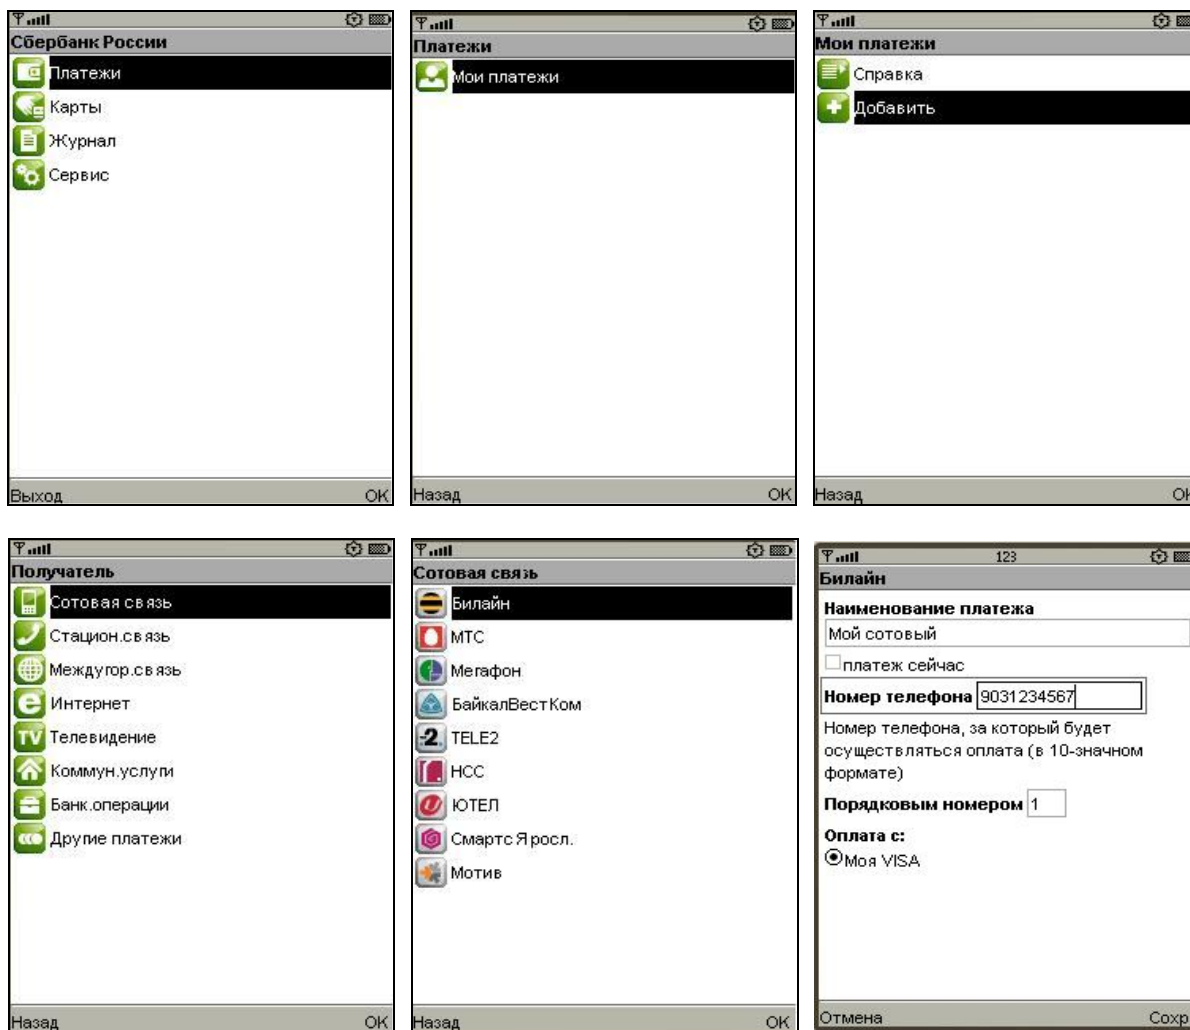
Сбербанк России
Платежи
Карты
Журнал
Сервис
Выход OK

Платежи
Мои платежи
Назад OK

Мои платежи
Справка
Добавить
Назад OK

Получатель
Сотовая связь
Стацион.связь
Междугор.связь
Интернет
Телевидение
Коммун.услуги
Банк.операции
Другие платежи
Назад OK

Сотовая связь
Билайн
МТС
Мегафон
БайкалВестКом
TELE2
НСС
ЮТЕЛ
Смартс Яросл.
Мотив
Назад OK

123
Билайн
Наименование платежа
Мой сотовый
платеж сейчас
Номер телефона 9031234567
Номер телефона, за который будет осуществляться оплата (в 10-значном формате)
Порядковым номером 1
Оплата с:
Моя VISA
Отмена Сохр